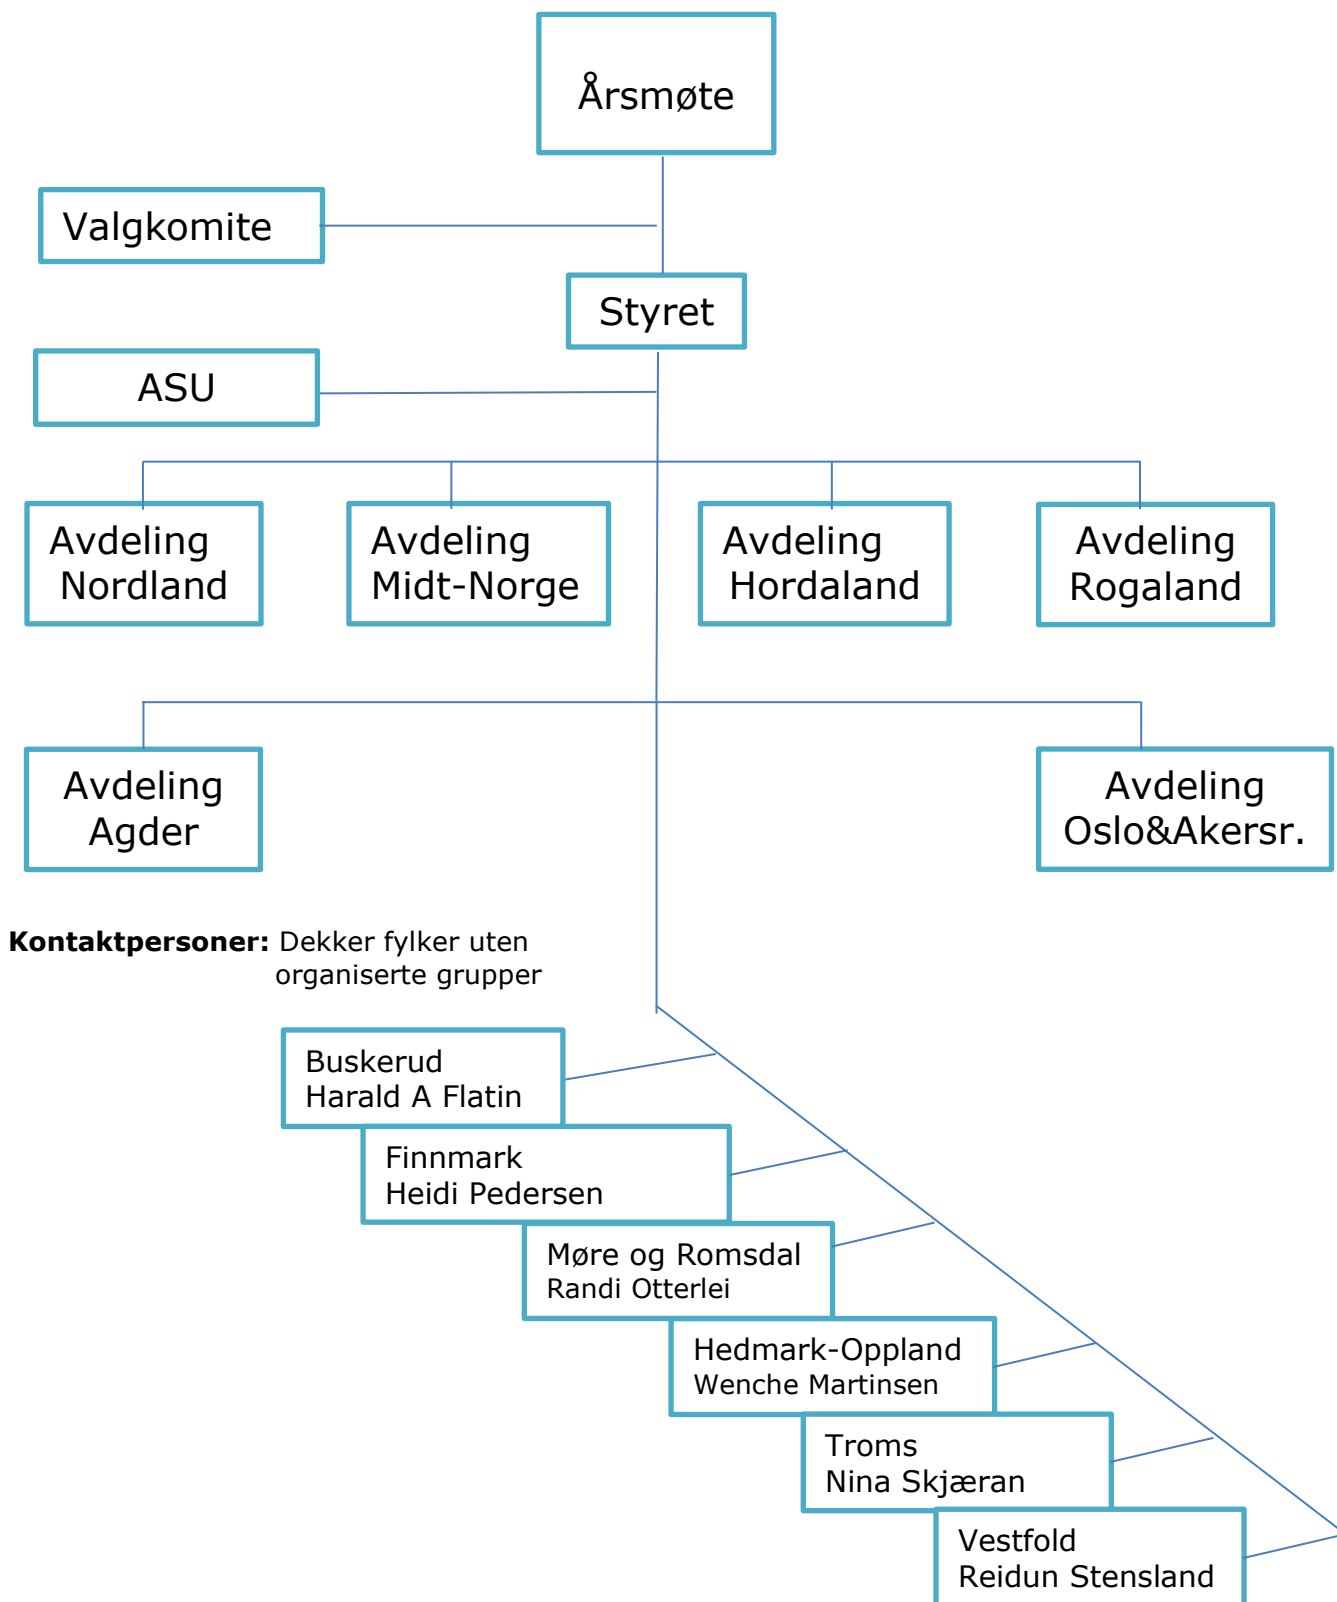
Årsmøte

Valgkomite

Styret

ASU

Avdeling Nordland

Avdeling Midt-Norge

Avdeling Hordaland

Avdeling Rogaland

Avdeling Agder

Avdeling Oslo&Akersr.

**Kontaktpersoner:** Dekker fylker uten organiserte grupper

Buskerud
Harald A Flatin

Finnmark
Heidi Pedersen

Møre og Romsdal
Randi Otterlei

Hedmark-Oppland
Wenche Martinsen

Troms
Nina Skjæran

Vestfold
Reidun Stensland